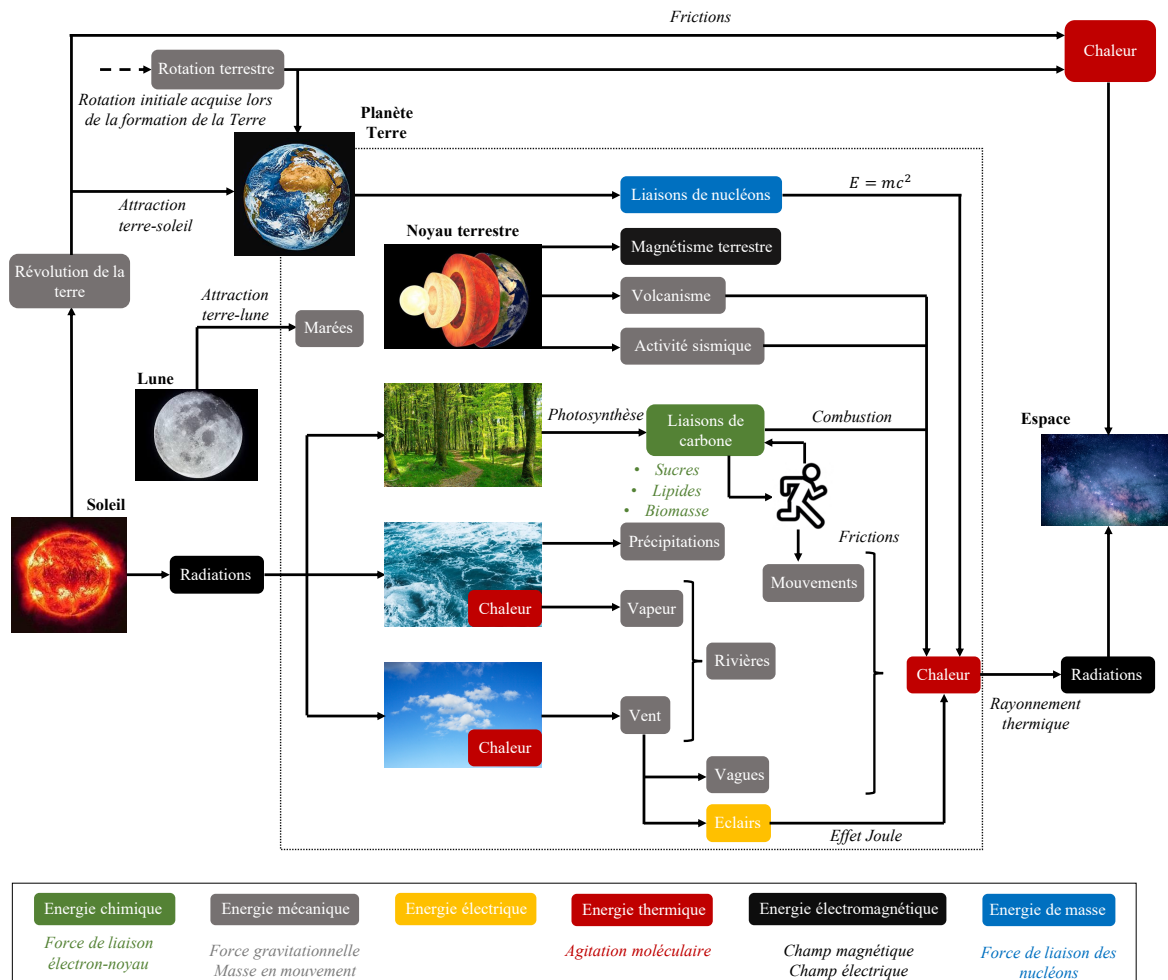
Frictions

Chaleur

Rotation terrestre

Rotation initiale acquise lors de la formation de la Terre

Planète Terre

Attraction terre-soleil

Liaisons de nucléons

$E = mc^2$

Révolution de la terre

Noyau terrestre

Magnétisme terrestre

Volcanisme

Attraction terre-lune

Marées

Activité sismique

Lune

Espace

Photosynthèse

Liaisons de carbone

Combustion

• Sucres
• Lipides
• Biomasse

Soleil

Précipitations

Frictions

Radiations

Mouvements

Chaleur

Vapeur

Rivières

Chaleur

Radiations

Rayonnement thermique

Vent

Chaleur

Vagues

Eclairs

Effet Joule

Energie chimique

Force de liaison électron-noyau

Energie mécanique

Force gravitationnelle
Masse en mouvement

Energie électrique

Energie thermique

Agitation moléculaire

Energie électromagnétique

Champ magnétique
Champ électrique

Energie de masse

Force de liaison des nucléons